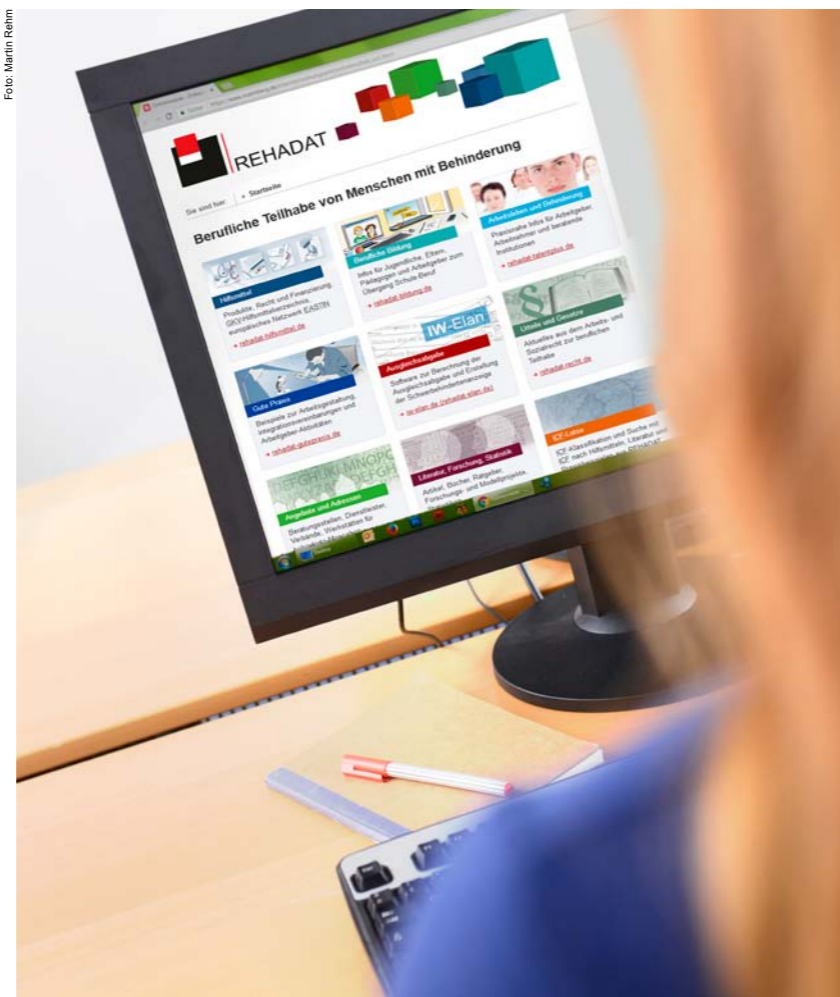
Foto: Martin Rehm

REHADAT

Sie sind hier: Startseite

Berufliche Teilhabe von Menschen mit Behinderung

Hilfsmittel

Produkte, Recht und Finanzierung, GKV-Hilfsmittelverzeichnis, europäisches Netzwerk EASTIN

rehadat-hilfsmittel.de

Berufliche Bildung

Infos für Jugendliche, Eltern, Pädagogen und Arbeitgeber zum Übergang Schule Beruf

rehadat-bildung.de

Arbeitsleben und Behinderung

Praxisnahe Infos für Arbeitgeber, Arbeitnehmer und beratende Institutionen

rehadat-talentplus.de

Gute Praxis

Beispiele zur Arbeitsgestaltung, Integrationsvereinbarungen und Arbeitgeber-Aktivitäten

rehadat-gutepraxis.de

IW-Elan

Ausgleichsabgabe

Software zur Berechnung der Ausgleichsabgabe und Erstellung der Schwerbehindertenanzeige

iw-elan.de (rehadat-elan.de)

Urteile und Gesetze

Aktuelles aus dem Arbeits- und Sozialrecht zur beruflichen Teilhabe

rehadat-recht.de

Angebote und Adressen

Beratungsstellen, Dienstleister, Verbände, Werkstätten für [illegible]

Literatur, Forschung, Statistik

Artikel, Bücher, Ratgeber, Forschungs- und Modellprojekte, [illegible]

ICF-Lotse

ICF-Klassifikation und Suche mit ICF nach Hilfsmitteln, Literatur und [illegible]